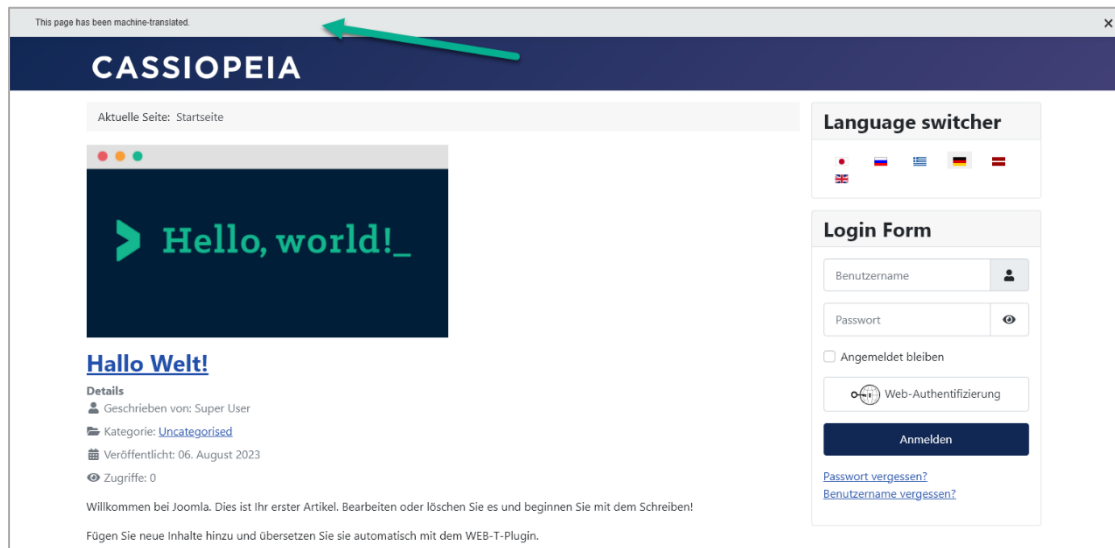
This page has been machine-translated.

×

CASSIOPEIA

Aktuelle Seite: Startseite

> Hello, world!_

Hallo Welt!

Details

Geschrieben von: Super User

Kategorie: Uncategorised

Veröffentlicht: 06. August 2023

Zugriffe: 0

Willkommen bei Joomla. Dies ist Ihr erster Artikel. Bearbeiten oder löschen Sie es und beginnen Sie mit dem Schreiben!

Fügen Sie neue Inhalte hinzu und übersetzen Sie sie automatisch mit dem WEB-T-Plugin.

Language switcher

Login Form

Benutzername

Passwort

Angemeldet bleiben

Web-Authentifizierung

Anmelden

Passwort vergessen?

Benutzername vergessen?